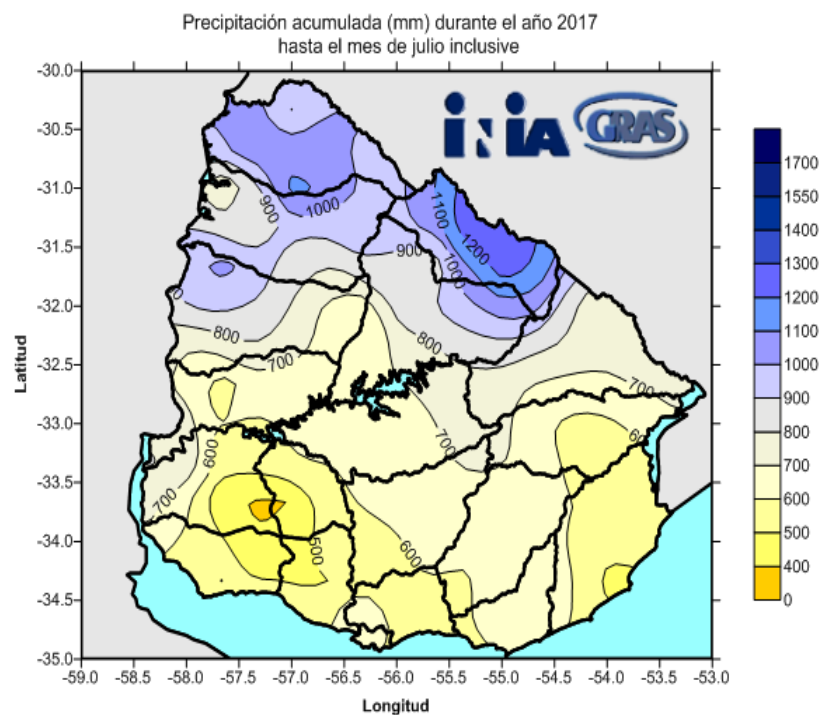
Precipitación acumulada (mm) durante el año 2017
hasta el mes de julio inclusive

INIA GRAS

Latitud

-30.0
-30.5
-31.0
-31.5
-32.0
-32.5
-33.0
-33.5
-34.0
-34.5
-35.0

-59.0 -58.5 -58.0 -57.5 -57.0 -56.5 -56.0 -55.5 -55.0 -54.5 -54.0 -53.5 -53.0

Longitud

900
1000
1100
1200
900
1000
800
800
700
700
700
600
600
700
500
600
0

1700
1550
1400
1300
1200
1100
1000
900
800
700
600
500
400
0